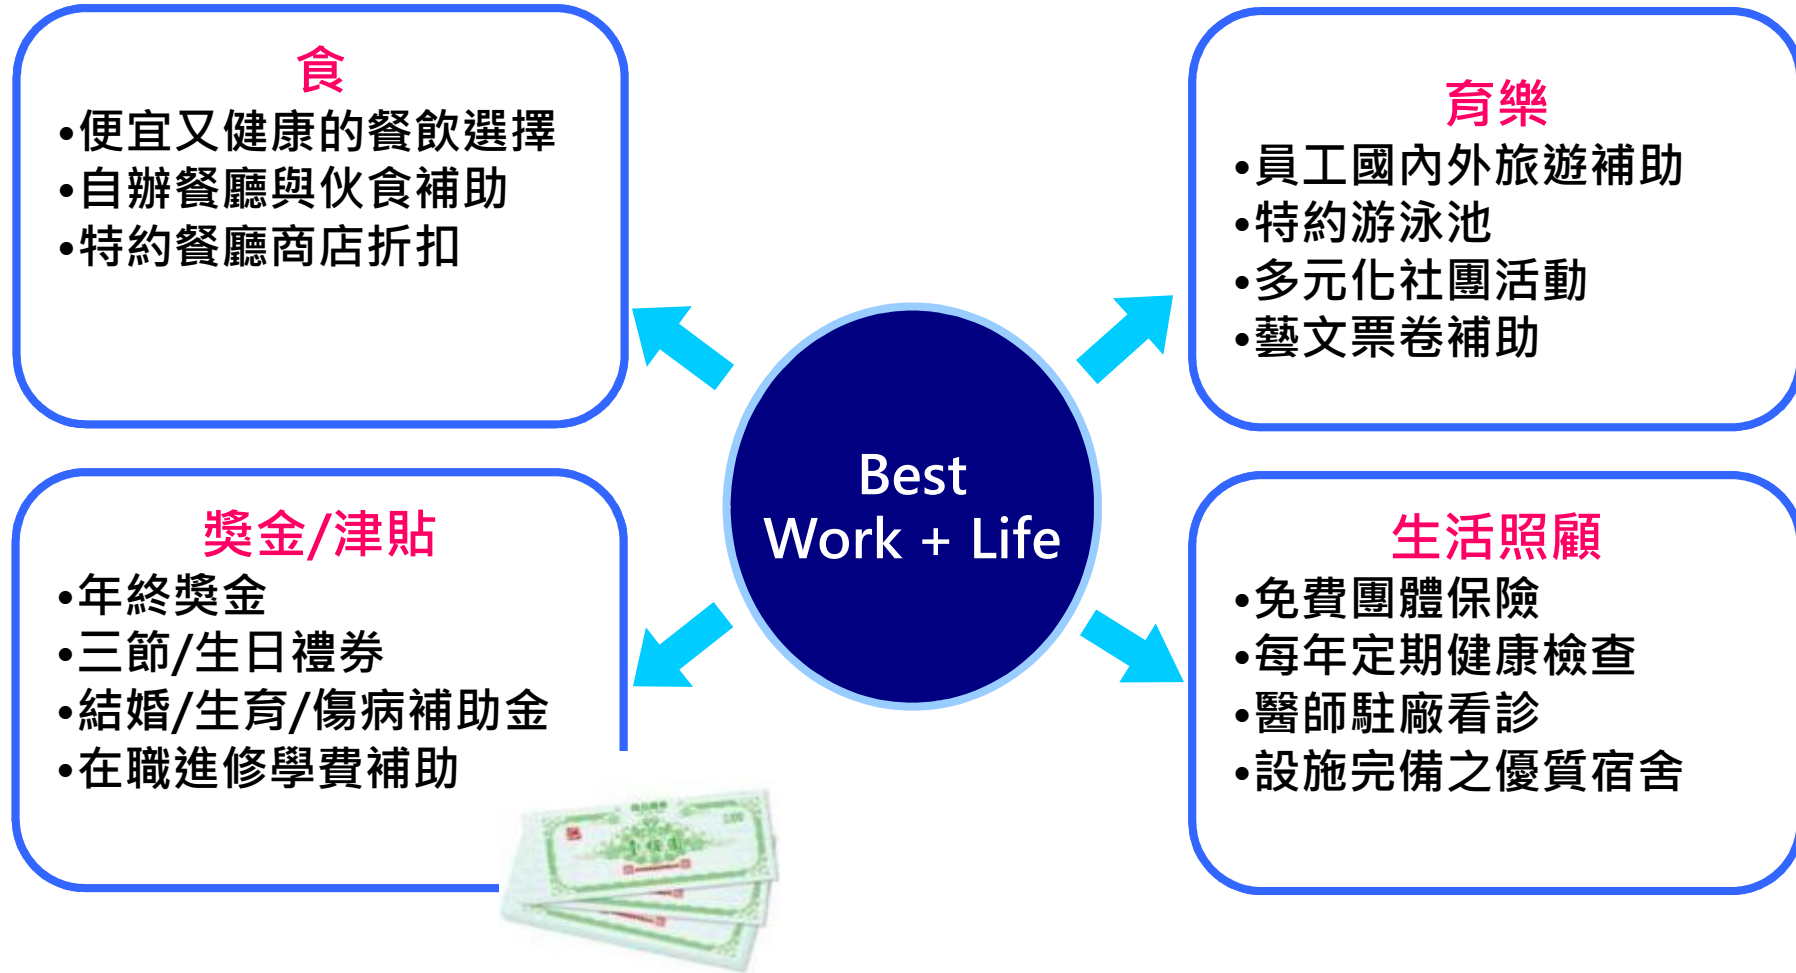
食

•便宜又健康的餐飲選擇
•自辦餐廳與伙食補助
•特約餐廳商店折扣

育樂

•員工國內外旅遊補助
•特約游泳池
•多元化社團活動
•藝文票卷補助

Best
Work + Life

獎金/津貼

•年終獎金
•三節/生日禮券
•結婚/生育/傷病補助金
•在職進修學費補助

生活照顧

•免費團體保險
•每年定期健康檢查
•醫師駐廠看診
•設施完備之優質宿舍